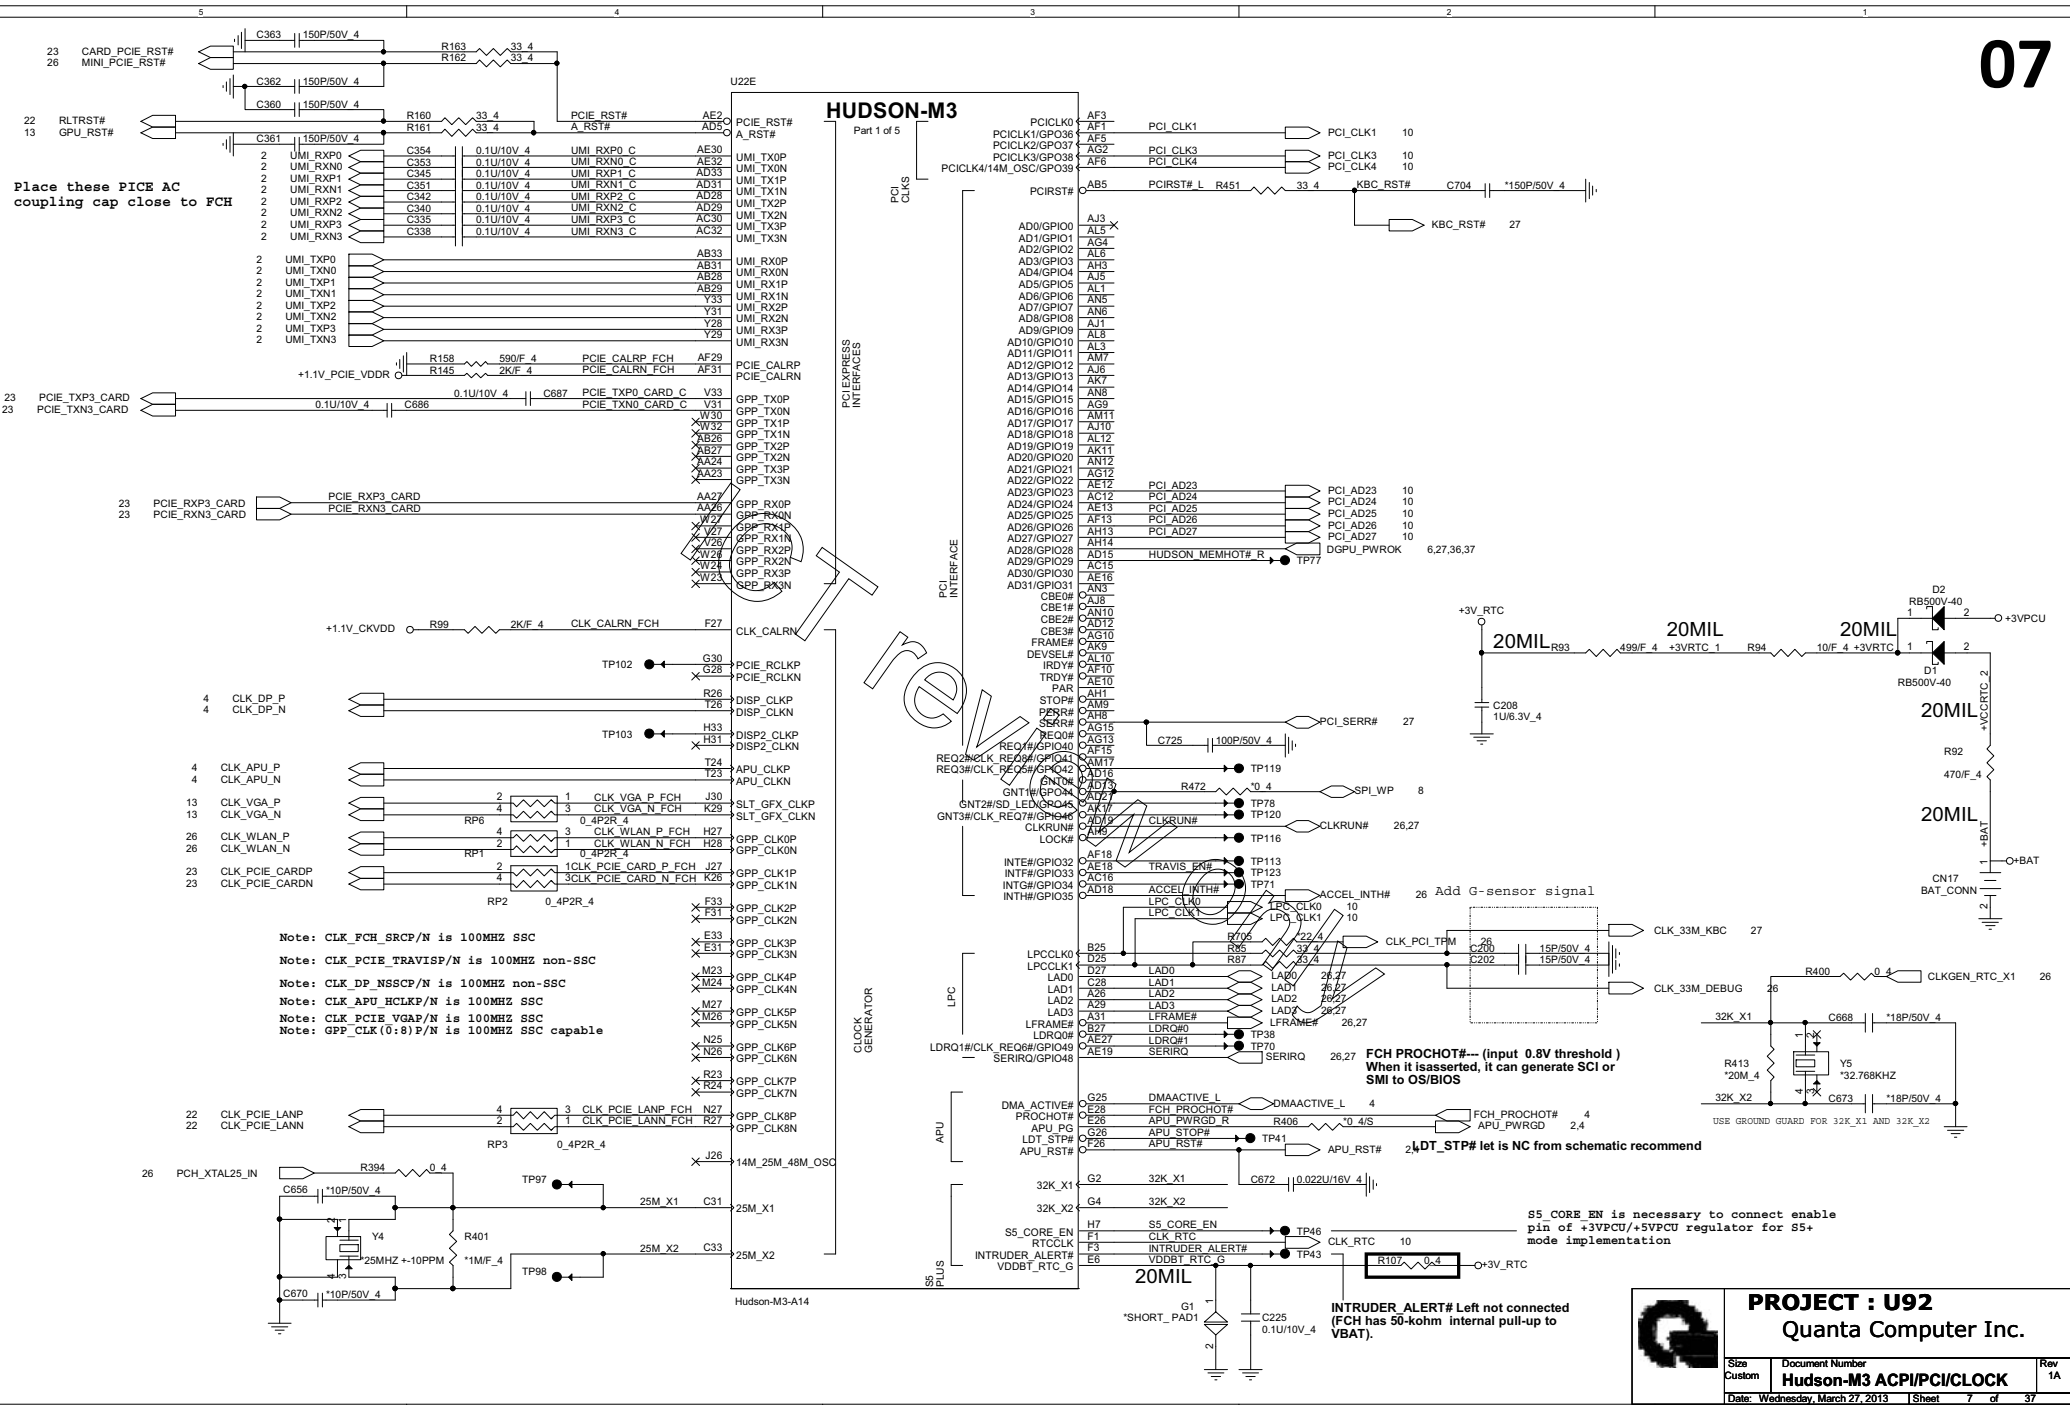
5 4 3 2 1

07

23 CARD_PCIE_RST#
26 MINI_PCIE_RST#
C363 150P/50V_4
R163 33_4
R162 33_4
C362 150P/50V_4
C360 150P/50V_4
U22E
22 RLTRST#
13 GPU_RST#
R160 33_4
R161 33_4
PCIE_RST#
A_RST#
AE2 PCIE_RST#
AD5 A_RST#
C361 150P/50V_4

HUDSON-M3
Part 1 of 5

Place these PICE AC coupling cap close to FCH

2 UMI_RXP0 C354 0.1U/10V_4 UMI_RXP0_C AE30 UMI_TX0P
2 UMI_RXN0 C353 0.1U/10V_4 UMI_RXN0_C AE32 UMI_TX0N
2 UMI_RXP1 C345 0.1U/10V_4 UMI_RXP1_C AD33 UMI_TX1P
2 UMI_RXN1 C351 0.1U/10V_4 UMI_RXN1_C AD31 UMI_TX1N
2 UMI_RXP2 C342 0.1U/10V_4 UMI_RXP2_C AD28 UMI_TX2P
2 UMI_RXN2 C340 0.1U/10V_4 UMI_RXN2_C AD29 UMI_TX2N
2 UMI_RXP3 C335 0.1U/10V_4 UMI_RXP3_C AC30 UMI_TX3P
2 UMI_RXN3 C338 0.1U/10V_4 UMI_RXN3_C AC32 UMI_TX3N

2 UMI_TXP0 AB33 UMI_RX0P
2 UMI_TXN0 AB31 UMI_RX0N
2 UMI_TXP1 AB28 UMI_RX1P
2 UMI_TXN1 AB29 UMI_RX1N
2 UMI_TXP2 Y33 UMI_RX2P
2 UMI_TXN2 Y31 UMI_RX2N
2 UMI_TXP3 Y28 UMI_RX3P
2 UMI_TXN3 Y29 UMI_RX3N

R158 590/F_4 PCIE_CALRP_FCH AF29 PCIE_CALRP
+1.1V_PCIE_VDDR R145 2K/F_4 PCIE_CALRN_FCH AF31 PCIE_CALRN

23 PCIE_TXP3_CARD 0.1U/10V_4 C687 PCIE_TXP0_CARD_C V33 GPP_TX0P
23 PCIE_TXN3_CARD 0.1U/10V_4 C686 PCIE_TXN0_CARD_C V31 GPP_TX0N
W30 GPP_TX1P
W32 GPP_TX1N
AB26 GPP_TX2P
AB27 GPP_TX2N
AA24 GPP_TX3P
AA23 GPP_TX3N

23 PCIE_RXP3_CARD PCIE_RXP3_CARD AA27 GPP_RX0P
23 PCIE_RXN3_CARD PCIE_RXN3_CARD AA26 GPP_RX0N
W27 GPP_RX1P
V27 GPP_RX1N
V26 GPP_RX2P
W26 GPP_RX2N
W24 GPP_RX3P
W23 GPP_RX3N

PCI EXPRESS INTERFACES

+1.1V_CKVDD R99 2K/F_4 CLK_CALRN_FCH F27 CLK_CALRN
TP102 G30 PCIE_RCLKP
G28 PCIE_RCLKN
4 CLK_DP_P R26 DISP_CLKP
4 CLK_DP_N T26 DISP_CLKN
TP103 H33 DISP2_CLKP
H31 DISP2_CLKN
4 CLK_APU_P T24 APU_CLKP
4 CLK_APU_N T23 APU_CLKN
13 CLK_VGA_P 2 1 CLK_VGA_P_FCH J30 SLT_GFX_CLKP
13 CLK_VGA_N 4 3 CLK_VGA_N_FCH K29 SLT_GFX_CLKN
RP6 0_4P2R_4
26 CLK_WLAN_P 4 3 CLK_WLAN_P_FCH H27 GPP_CLK0P
26 CLK_WLAN_N 2 1 CLK_WLAN_N_FCH H28 GPP_CLK0N
RP1 0_4P2R_4
23 CLK_PCIE_CARDP 2 1CLK_PCIE_CARD_P_FCH J27 GPP_CLK1P
23 CLK_PCIE_CARDN 4 3CLK_PCIE_CARD_N_FCH K26 GPP_CLK1N
RP2 0_4P2R_4
F33 GPP_CLK2P
F31 GPP_CLK2N
E33 GPP_CLK3P
E31 GPP_CLK3N
M23 GPP_CLK4P
M24 GPP_CLK4N
M27 GPP_CLK5P
M26 GPP_CLK5N
N25 GPP_CLK6P
N26 GPP_CLK6N
R23 GPP_CLK7P
R24 GPP_CLK7N
22 CLK_PCIE_LANP 4 3 CLK_PCIE_LANP_FCH N27 GPP_CLK8P
22 CLK_PCIE_LANN 2 1 CLK_PCIE_LANN_FCH R27 GPP_CLK8N
RP3 0_4P2R_4
J26 14M_25M_48M_OSC
CLOCK GENERATOR

Note: CLK_FCH_SRCP/N is 100MHZ SSC
Note: CLK_PCIE_TRAVISP/N is 100MHZ non-SSC
Note: CLK_DP_NSSCP/N is 100MHZ non-SSC
Note: CLK_APU_HCLKP/N is 100MHZ SSC
Note: CLK_PCIE_VGAP/N is 100MHZ SSC
Note: GPP_CLK(0:8)P/N is 100MHZ SSC capable

26 PCH_XTAL25_IN R394 0_4
C656 *10P/50V_4
TP97
Y4
25MHZ +-10PPM
R401 *1M/F_4
25M_X1 C31 25M_X1
25M_X2 C33 25M_X2
TP98
C670 *10P/50V_4
Hudson-M3-A14

PCI CLKS
PCICLK0 AF3
PCICLK1/GPO36 AF1 PCI_CLK1 PCI_CLK1 10
PCICLK2/GPO37 AF5
PCICLK3/GPO38 AG2 PCI_CLK3 PCI_CLK3 10
PCICLK4/14M_OSC/GPO39 AF6 PCI_CLK4 PCI_CLK4 10
PCIRST# AB5 PCIRST#_L R451 33_4 KBC_RST# C704 *150P/50V_4
KBC_RST# 27

AD0/GPIO0 AJ3
AD1/GPIO1 AL5
AD2/GPIO2 AG4
AD3/GPIO3 AL6
AD4/GPIO4 AH3
AD5/GPIO5 AJ5
AD6/GPIO6 AL1
AD7/GPIO7 AN5
AD8/GPIO8 AN6
AD9/GPIO9 AJ1
AD10/GPIO10 AL8
AD11/GPIO11 AL3
AD12/GPIO12 AM7
AD13/GPIO13 AJ6
AD14/GPIO14 AK7
AD15/GPIO15 AN8
AD16/GPIO16 AG9
AD17/GPIO17 AM11
AD18/GPIO18 AJ10
AD19/GPIO19 AL12
AD20/GPIO20 AK11
AD21/GPIO21 AN12
AD22/GPIO22 AG12
AD23/GPIO23 AE12 PCI_AD23 PCI_AD23 10
AD24/GPIO24 AC12 PCI_AD24 PCI_AD24 10
AD25/GPIO25 AE13 PCI_AD25 PCI_AD25 10
AD26/GPIO26 AF13 PCI_AD26 PCI_AD26 10
AD27/GPIO27 AH13 PCI_AD27 PCI_AD27 10
AD28/GPIO28 AH14 DGPU_PWROK 6,27,36,37
AD29/GPIO29 AD15 HUDSON_MEMHOT#_R TP77
AD30/GPIO30 AC15
AD31/GPIO31 AE16
CBE0# AN3
CBE1# AJ8
CBE2# AN10
CBE3# AD12
FRAME# AG10
DEVSEL# AK9
IRDY# AL10
TRDY# AF10
PAR AE10
STOP# AH1
PERR# AM9
SERR# AH8 PCI_SERR# 27
REQ0# AG15
REQ1#/GPIO40 AG13 C725 100P/50V_4
REQ2#/CLK_REQ8#/GPIO41 AF15
REQ3#/CLK_REQ5#/GPIO42 AM17 TP119
GNT0# AD16
GNT1#/GPO44 AD13 R472 *0_4 SPI_WP 8
GNT2#/SD_LED/GPO45 AD21 TP78
GNT3#/CLK_REQ7#/GPIO46 AK17 TP120
CLKRUN# AD19 CLKRUN# CLKRUN# 26,27
LOCK# AH9 TP116
INTE#/GPIO32 AF18 TRAVIS_EN# TP113
INTF#/GPIO33 AE18 TP123
INTG#/GPIO34 AC16 TP71
INTH#/GPIO35 AD18 ACCEL_INTH# ACCEL_INTH# 26
PCI INTERFACE

Add G-sensor signal
LPC_CLK0 LPC_CLK0 10
LPC_CLK1 LPC_CLK1 10
LPCCLK0 B25 R705 22_4 CLK_PCI_TPM 26
LPCCLK1 D25 R85 33_4 C200 15P/50V_4
R87 33_4 C202 15P/50V_4
CLK_33M_KBC 27
CLK_33M_DEBUG 26
LAD0 D27 LAD0 LAD0 26,27
LAD1 C28 LAD1 LAD1 26,27
LAD2 A26 LAD2 LAD2 26,27
LAD3 A29 LAD3 LAD3 26,27
LFRAME# A31 LFRAME# LFRAME# 26,27
LDRQ0# B27 LDRQ#0 TP38
LDRQ1#/CLK_REQ6#/GPIO49 AE27 LDRQ#1 TP70
SERIRQ/GPIO48 AE19 SERIRQ SERIRQ 26,27
LPC

FCH PROCHOT#--- (input 0.8V threshold ) When it isasserted, it can generate SCI or SMI to OS/BIOS

DMA_ACTIVE# G25 DMAACTIVE_L DMAACTIVE_L 4
PROCHOT# E28 FCH_PROCHOT# FCH_PROCHOT# 4
APU_PG E26 APU_PWRGD_R R406 *0_4/S APU_PWRGD 2,4
LDT_STP# G26 APU_STOP# TP41
APU_RST# F26 APU_RST# APU_RST# 2,4
APU
LDT_STP# let is NC from schematic recommend

32K_X1 G2 32K_X1 C672 0.022U/16V_4
32K_X2 G4 32K_X2
S5_CORE_EN H7 S5_CORE_EN TP46
RTCCLK F1 CLK_RTC CLK_RTC 10
INTRUDER_ALERT# F3 INTRUDER_ALERT# TP43
VDDBT_RTC_G E6 VDDBT_RTC_G R107 0_4 +3V_RTC
S5 PLUS
20MIL

S5_CORE_EN is necessary to connect enable pin of +3VPCU/+5VPCU regulator for S5+ mode implementation

G1 *SHORT_PAD1
C225 0.1U/10V_4
INTRUDER_ALERT# Left not connected (FCH has 50-kohm internal pull-up to VBAT).

+3V_RTC
20MIL R93 499/F_4 +3VRTC_1 20MIL R94 10/F_4 +3VRTC 20MIL
D2 RB500V-40
+3VPCU
D1 RB500V-40
C208 1U/6.3V_4
20MIL +VCCRTC_2
R92 470/F_4
20MIL +BAT
+BAT
CN17 BAT_CONN

R400 0_4 CLKGEN_RTC_X1 26
32K_X1 C668 *18P/50V_4
R413 *20M_4
Y5 *32.768KHZ
32K_X2 C673 *18P/50V_4
USE GROUND GUARD FOR 32K_X1 AND 32K_X2

PROJECT : U92
Quanta Computer Inc.
Size Custom
Document Number
Hudson-M3 ACPI/PCI/CLOCK
Rev 1A
Date: Wednesday, March 27, 2013 Sheet 7 of 37

For Review Only